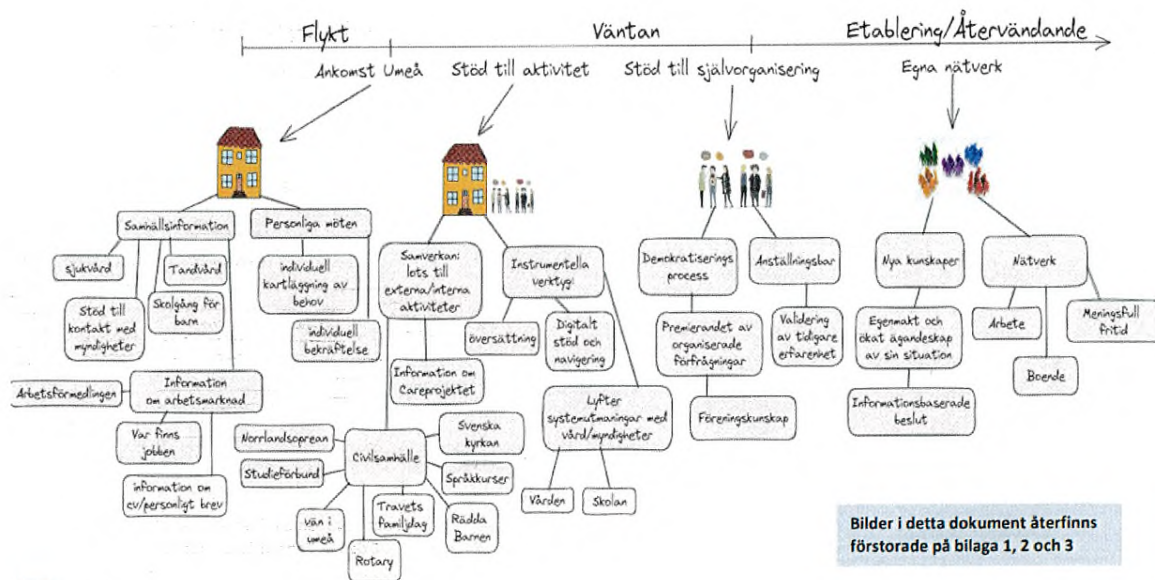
Flykt

Väntan

Etablering/Återvändande

Ankomst Umeå

Stöd till aktivitet

Stöd till självorganisering

Egna nätverk

Samhällsinformation

Personliga möten

sjukvård

Tandvård

Stöd till kontakt med myndigheter

Skolgång för barn

individuell kartläggning av behov

individuell bekräftelse

Arbetsförmedlingen

Information om arbetsmarknad

Var finns jobben

information om cv/personligt brev

Samverkan: lots till externa/interna aktiviteter

Instrumentella verktyg

översättning

Digitalt stöd och navigering

Information om Careprojektet

Norrlandsoperan

Civilsamhälle

Svenska kyrkan

Studieförbund

Språkkurser

Vän i umeå

Travets familjdag

Rädda Barnen

Rotary

Lyfter systemutmaningar med vård/myndigheter

Vården

Skolan

Demokratiserings process

Anställningsbar

Premierandet av organiserade förfrågningar

Validering av tidigare erfarenhet

Föreningskunskap

Nya kunskaper

Nätverk

Egenmakt och ökat ägandeskap av sin situation

Arbete

Meningsfull fritid

Boende

Informationsbaserade beslut

Bilder i detta dokument återfinns förstorade på bilaga 1, 2 och 3